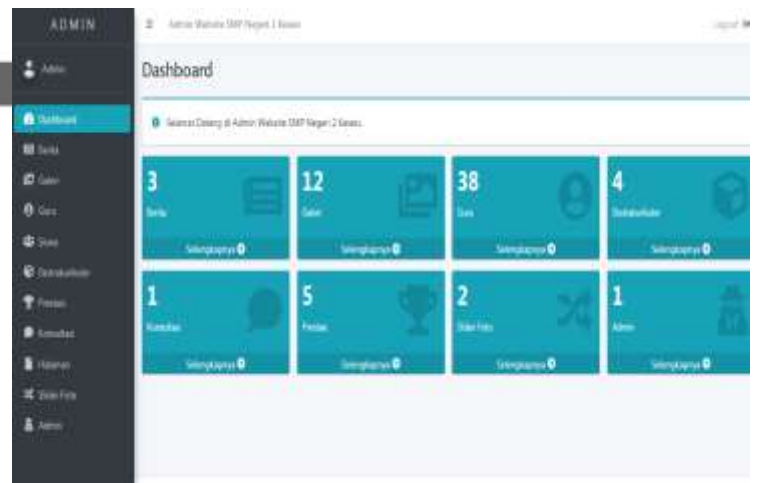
ADMIN

Admin

Dashboard

Berita

Galeri

Guru

Siswa

Ekstrakurikuler

Prestasi

Konsultasi

Halaman

Slider Foto

Admin

≡ Admin Website SMP Negeri 2 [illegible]

Logout

Dashboard

Selamat Datang di Admin Website SMP Negeri 2 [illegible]

3
Berita
Selengkapnya

12
Galeri
Selengkapnya

38
Guru
Selengkapnya

4
Ekstrakurikuler
Selengkapnya

1
Konsultasi
Selengkapnya

5
Prestasi
Selengkapnya

2
Slider Foto
Selengkapnya

1
Admin
Selengkapnya